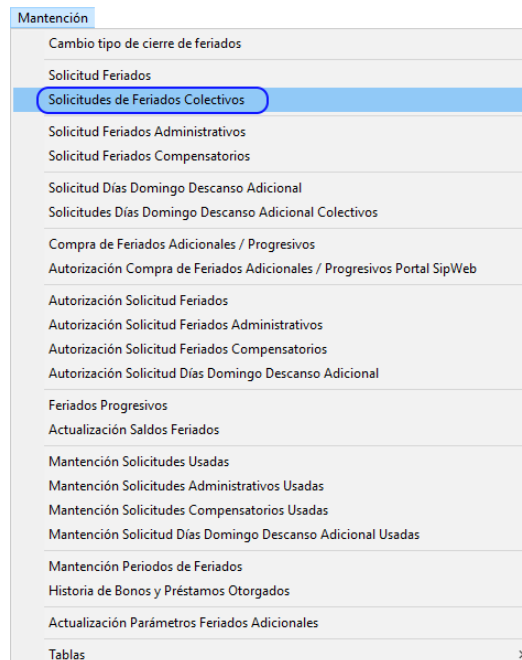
Mantención

Cambio tipo de cierre de feriados

Solicitud Feriados
Solicitudes de Feriados Colectivos

Solicitud Feriados Administrativos
Solicitud Feriados Compensatorios

Solicitud Días Domingo Descanso Adicional
Solicitudes Días Domingo Descanso Adicional Colectivos

Compra de Feriados Adicionales / Progresivos
Autorización Compra de Feriados Adicionales / Progresivos Portal SipWeb

Autorización Solicitud Feriados
Autorización Solicitud Feriados Administrativos
Autorización Solicitud Feriados Compensatorios
Autorización Solicitud Días Domingo Descanso Adicional

Feriados Progresivos
Actualización Saldos Feriados

Mantención Solicitudes Usadas
Mantención Solicitudes Administrativos Usadas
Mantención Solicitudes Compensatorios Usadas
Mantención Solicitud Días Domingo Descanso Adicional Usadas

Mantención Periodos de Feriados
Historia de Bonos y Préstamos Otorgados

Actualización Parámetros Feriados Adicionales

Tablas